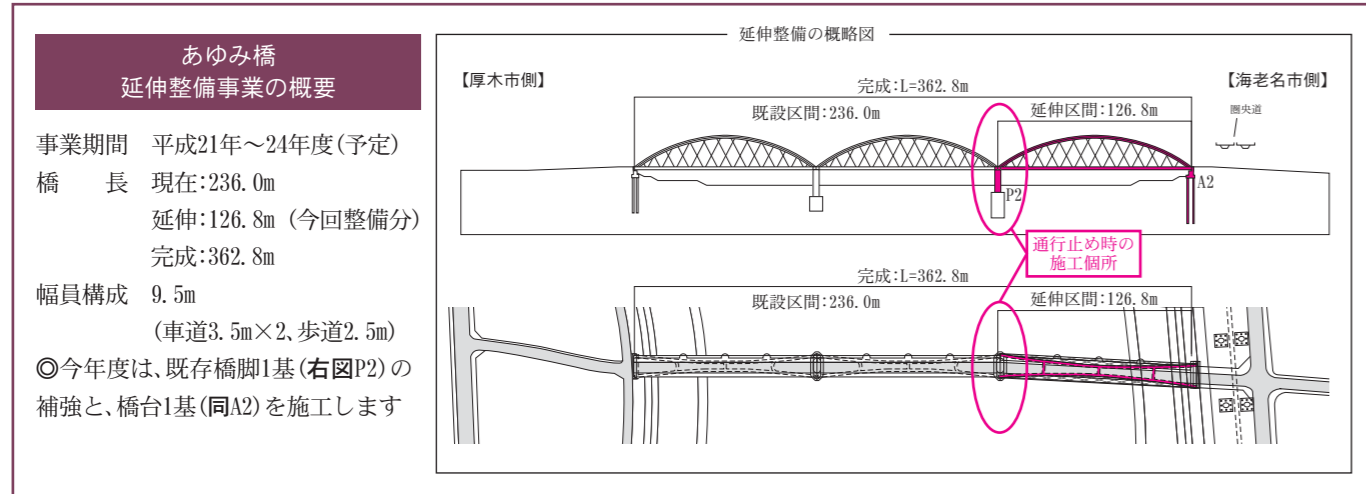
あゆみ橋
延伸整備事業の概要

事業期間　平成21年～24年度(予定)
橋　　長　現在:236.0m
延伸:126.8m (今回整備分)
完成:362.8m
幅員構成　9.5m
(車道3.5m×2、歩道2.5m)
◎今年度は、既存橋脚1基(右図P2)の補強と、橋台1基(同A2)を施工します

延伸整備の概略図

【厚木市側】
【海老名市側】
完成:L=362.8m
既設区間:236.0m
延伸区間:126.8m
圏央道
P2
A2
通行止め時の施工個所
完成:L=362.8m
既設区間:236.0m
延伸区間:126.8m